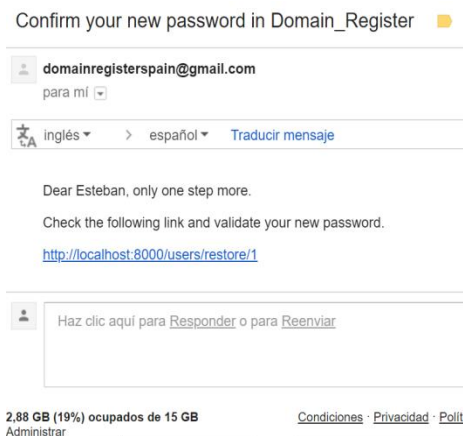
Confirm your new password in Domain_Register

domainregisterspain@gmail.com
para mí

inglés > español Traducir mensaje

Dear Esteban, only one step more.

Check the following link and validate your new password.

http://localhost:8000/users/restore/1

Haz clic aquí para Responder o para Reenviar

2,88 GB (19%) ocupados de 15 GB
Administrar

Condiciones · Privacidad · Polít